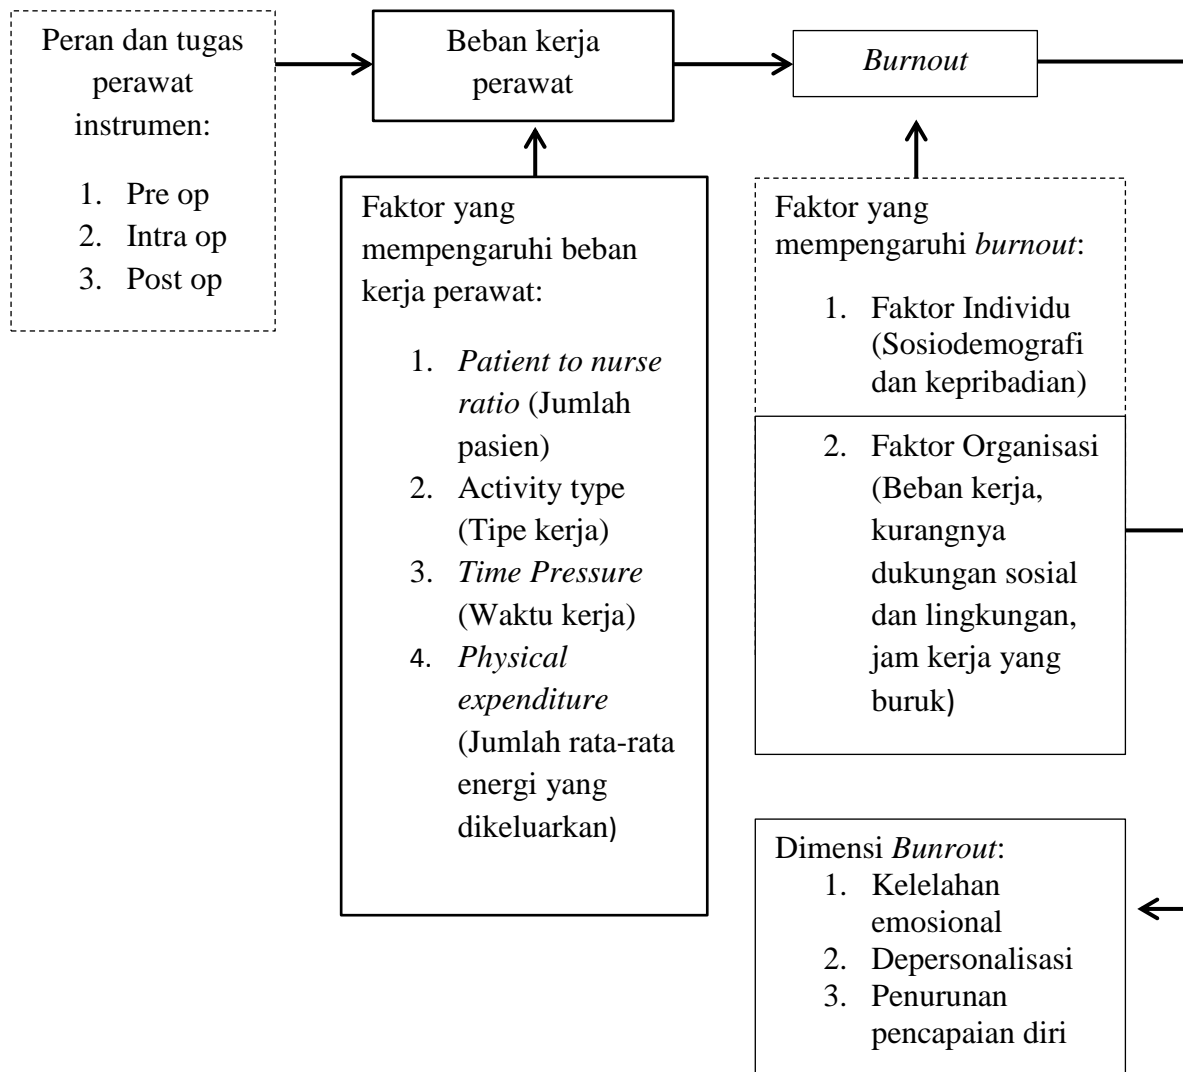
Peran dan tugas perawat instrumen:

1. Pre op
2. Intra op
3. Post op

Beban kerja perawat

*Burnout*

Faktor yang mempengaruhi beban kerja perawat:

1. *Patient to nurse ratio* (Jumlah pasien)
2. Activity type (Tipe kerja)
3. *Time Pressure* (Waktu kerja)
4. *Physical expenditure* (Jumlah rata-rata energi yang dikeluarkan)

Faktor yang mempengaruhi *burnout*:

1. Faktor Individu (Sosiodemografi dan kepribadian)

2. Faktor Organisasi (Beban kerja, kurangnya dukungan sosial dan lingkungan, jam kerja yang buruk)

Dimensi *Bunrout*:
1. Kelelahan emosional
2. Depersonalisasi
3. Penurunan pencapaian diri